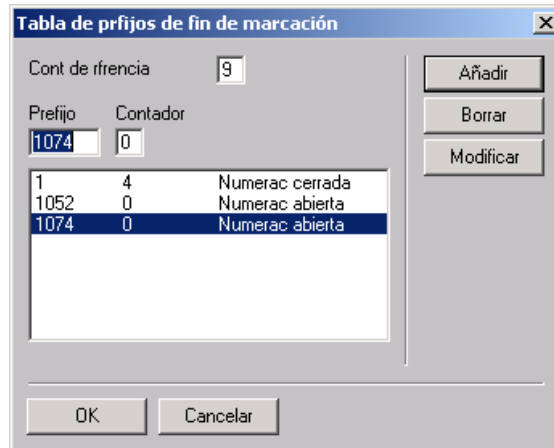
Tabla de prfijos de fin de marcación

Cont de rfrencia 9

Prefijo 1074

Contador 0

| | | |
|---|---|---|
| 1 | 4 | Numerac cerrada |
| 1052 | 0 | Numerac abierta |
| 1074 | 0 | Numerac abierta |

Añadir

Borrar

Modificar

OK

Cancelar